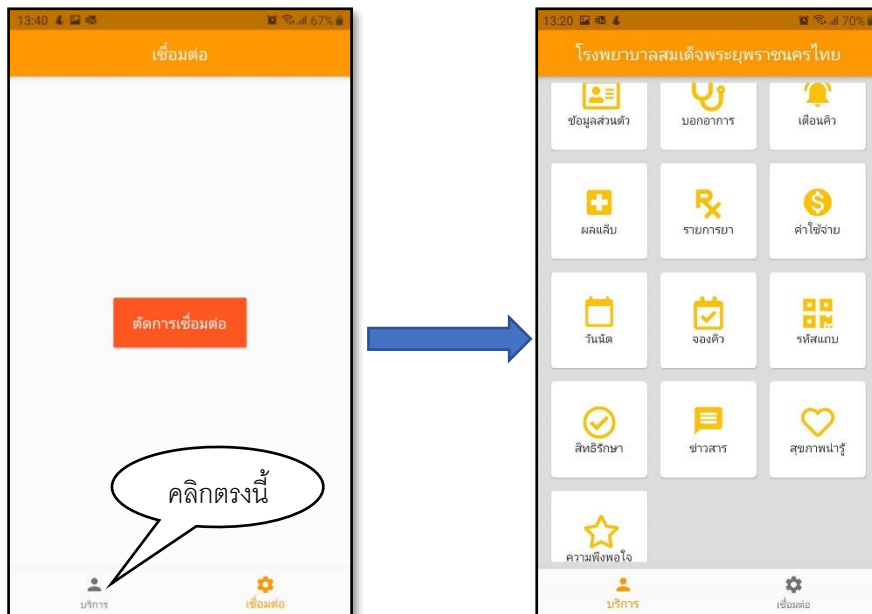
13:40 67%

เชื่อมต่อ

ตัดการเชื่อมต่อ

คลิกตรงนี้

บริการ

เชื่อมต่อ

13:20 70%

โรงพยาบาลสมเด็จพระยุพราชนครไทย

ข้อมูลส่วนตัว

บอกอาการ

เตือนคิว

ผลแล็บ

รายการยา

ค่าใช้จ่าย

วันนัด

จองคิว

รหัสแถบ

สิทธิรักษา

ข่าวสาร

สุขภาพน่ารู้

ความพึงพอใจ

บริการ

เชื่อมต่อ